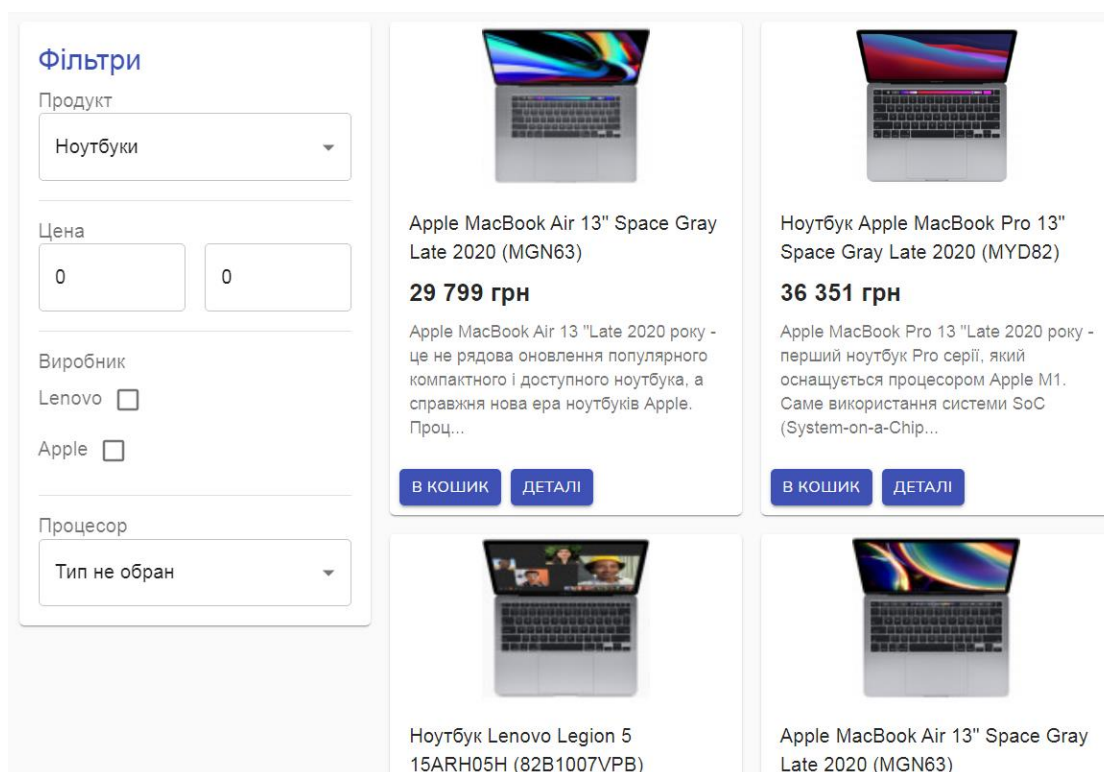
Фільтри

Продукт

Ноутбуки

Цена

0

0

Виробник

Lenovo

Apple

Процесор

Тип не обран

Apple MacBook Air 13" Space Gray Late 2020 (MGN63)

29 799 грн

Apple MacBook Air 13 "Late 2020 року - це не рядова оновлення популярного компактного і доступного ноутбука, а справжня нова ера ноутбуків Apple. Проц...

В КОШИК

ДЕТАЛІ

Ноутбук Apple MacBook Pro 13" Space Gray Late 2020 (MYD82)

36 351 грн

Apple MacBook Pro 13 "Late 2020 року - перший ноутбук Pro серії, який оснащується процесором Apple M1. Саме використання системи SoC (System-on-a-Chip...

В КОШИК

ДЕТАЛІ

Ноутбук Lenovo Legion 5 15ARH05H (82B1007VPB)

Apple MacBook Air 13" Space Gray Late 2020 (MGN63)